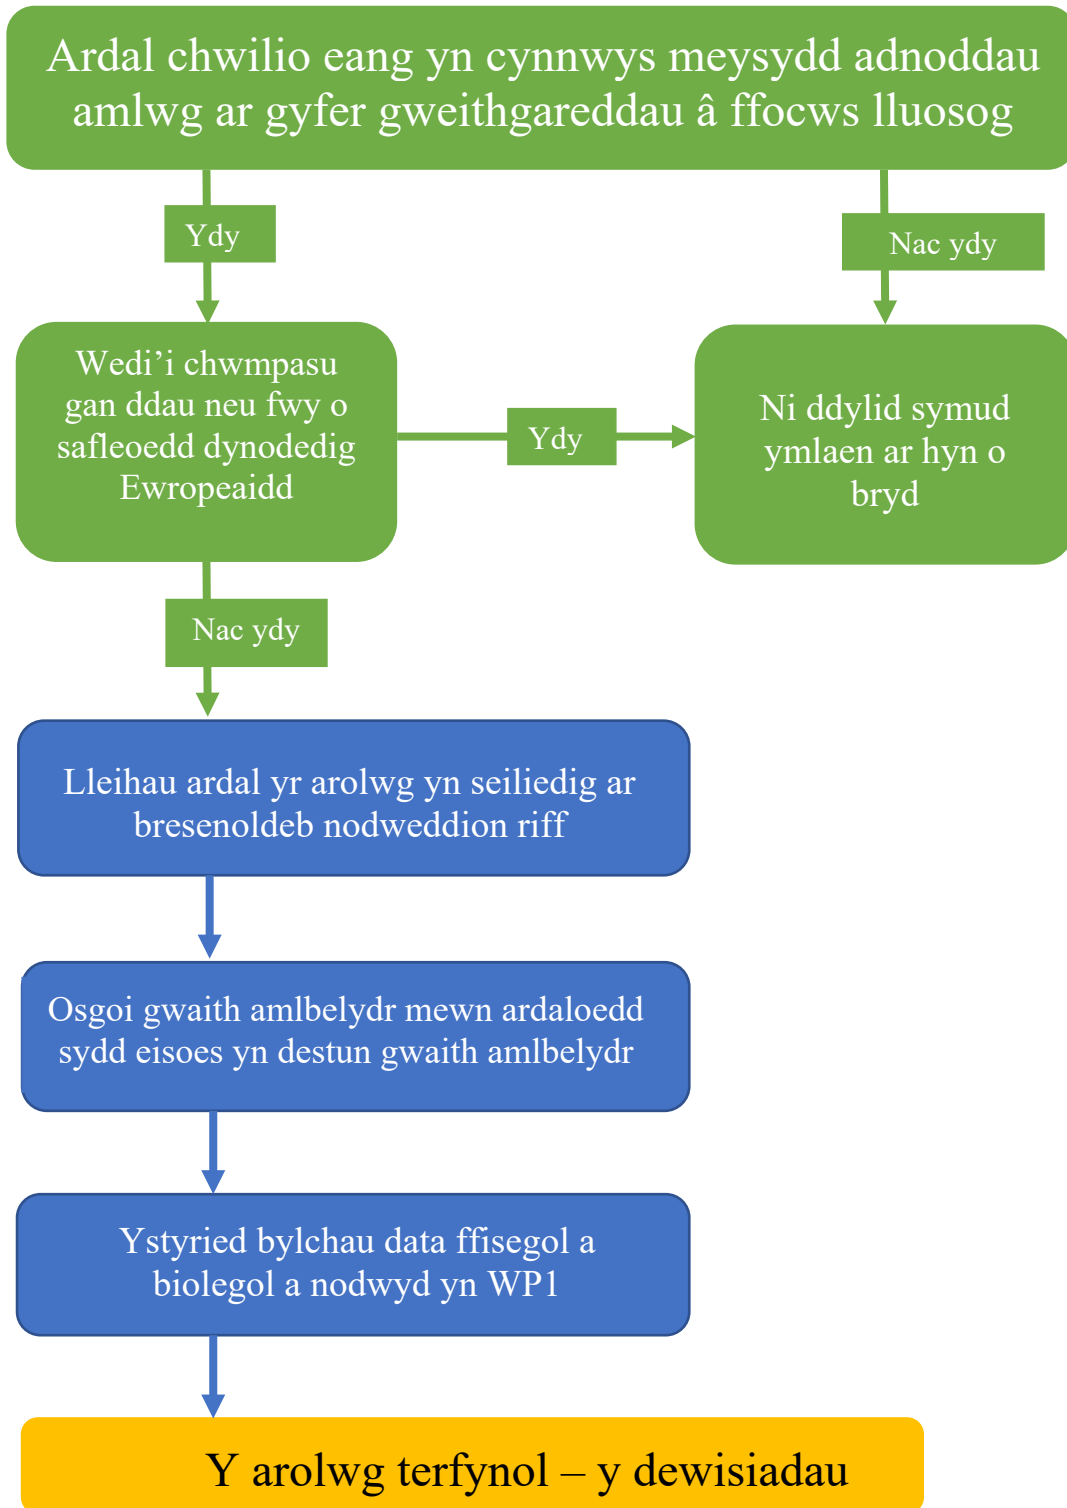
Ardal chwilio eang yn cynnwys meysydd adnoddau amlwg ar gyfer gweithgareddau â ffocws lluosog

Ydy

Nac ydy

Wedi'i chwmpasu gan ddau neu fwy o safleoedd dynodedig Ewropeaidd

Ydy

Ni ddylid symud ymlaen ar hyn o bryd

Nac ydy

Lleihau ardal yr arolwg yn seiliedig ar bresenoldeb nodweddion riff

Osgoi gwaith amlbelydr mewn ardaloedd sydd eisoes yn destun gwaith amlbelydr

Ystyried bylchau data ffisegol a biolegol a nodwyd yn WP1

Y arolwg terfynol – y dewisiadau